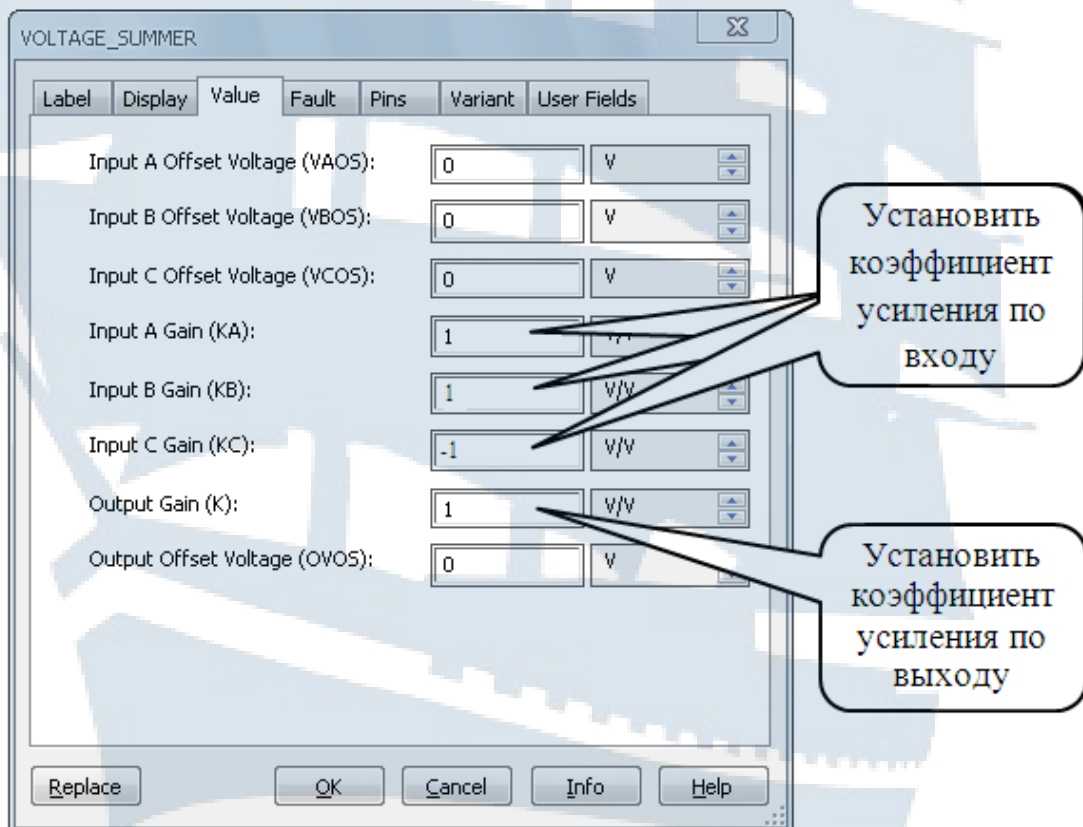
VOLTAGE_SUMMER

Label | Display | Value | Fault | Pins | Variant | User Fields

Input A Offset Voltage (VAOS): 0 V

Input B Offset Voltage (VBOS): 0 V

Input C Offset Voltage (VCOS): 0 V

Input A Gain (KA): 1 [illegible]

Input B Gain (KB): 1 V/V

Input C Gain (KC): -1 V/V

Output Gain (K): 1 V/V

Output Offset Voltage (OVOS): 0 V

Установить коэффициент усиления по входу

Установить коэффициент усиления по выходу

Replace | OK | Cancel | Info | Help